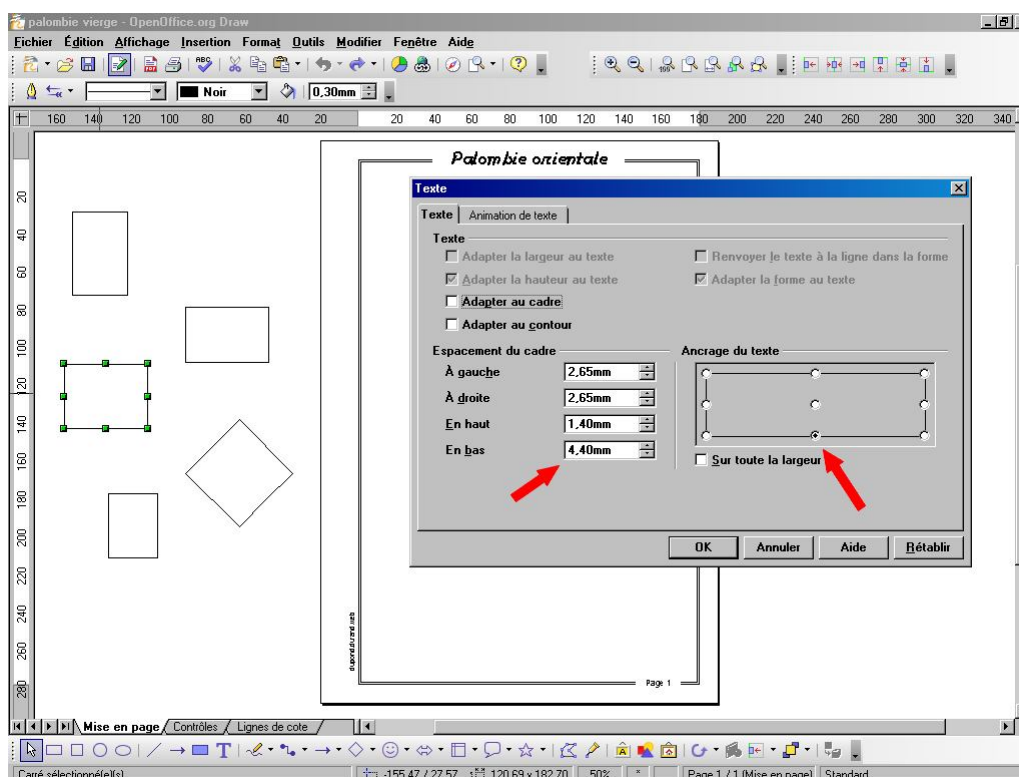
palombie vierge - OpenOffice.org Draw

Fichier Édition Affichage Insertion Format Outils Modifier Fenêtre Aide

Noir 0,30mm

160 140 120 100 80 60 40 20 20 40 60 80 100 120 140 160 180 200 220 240 260 280 300 320 340

20 40 60 80 100 120 140 160 180 200 220 240 260 280

Palombie orientale

Texte

Texte | Animation de texte

Texte

Adapter la largeur au texte

Renvoyer le texte à la ligne dans la forme

Adapter la hauteur au texte

Adapter la forme au texte

Adapter au cadre

Adapter au contour

Espacement du cadre

À gauche 2,65mm

À droite 2,65mm

En haut 1,40mm

En bas 4,40mm

Ancrage du texte

Sur toute la largeur

OK Annuler Aide Rétablir

Page 1

Mise en page / Contrôles / Lignes de cote

Carré sélectionné(e)(s) -155,47 / 27,57 120,69 x 182,70 50% * Page 1 / 1 (Mise en page) Standard